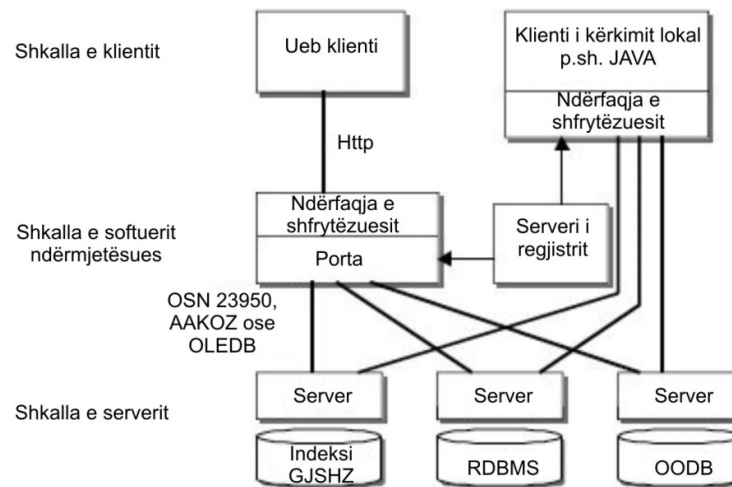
Shkalla e klientit

Ueb klienti

Klienti i kërkimit lokal p.sh. JAVA

Ndërfaqja e shfrytëzuesit

Http

Shkalla e softuerit ndërmjetësues

Ndërfaqja e shfrytëzuesit

Porta

Serveri i regjistrit

OSN 23950, AAKOZ ose OLEDB

Shkalla e serverit

Server

Server

Server

Indeksi GJSHZ

RDBMS

OODB